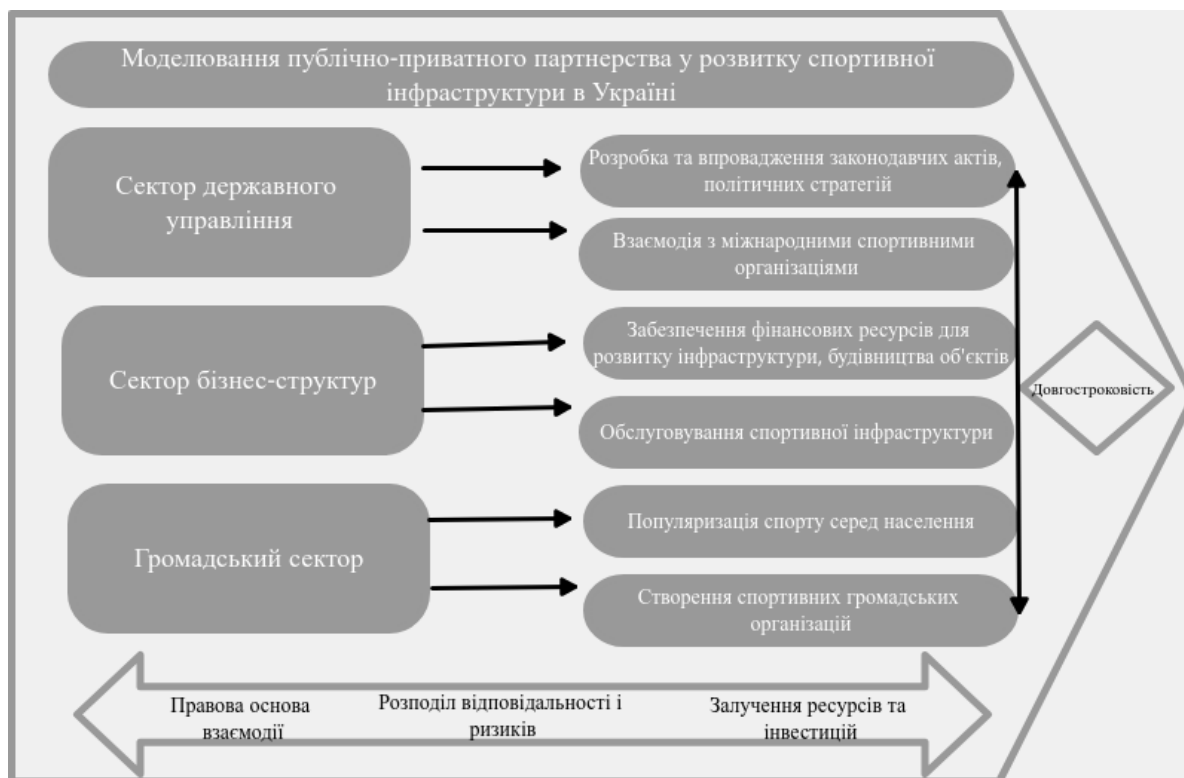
Моделювання публічно-приватного партнерства у розвитку спортивної інфраструктури в Україні

Сектор державного управління

Розробка та впровадження законодавчих актів, політичних стратегій

Взаємодія з міжнародними спортивними організаціями

Сектор бізнес-структур

Забезпечення фінансових ресурсів для розвитку інфраструктури, будівництва об'єктів

Обслуговування спортивної інфраструктури

Громадський сектор

Популяризація спорту серед населення

Створення спортивних громадських організацій

Довгостроковість

Правова основа взаємодії

Розподіл відповідальності і ризиків

Залучення ресурсів та інвестицій